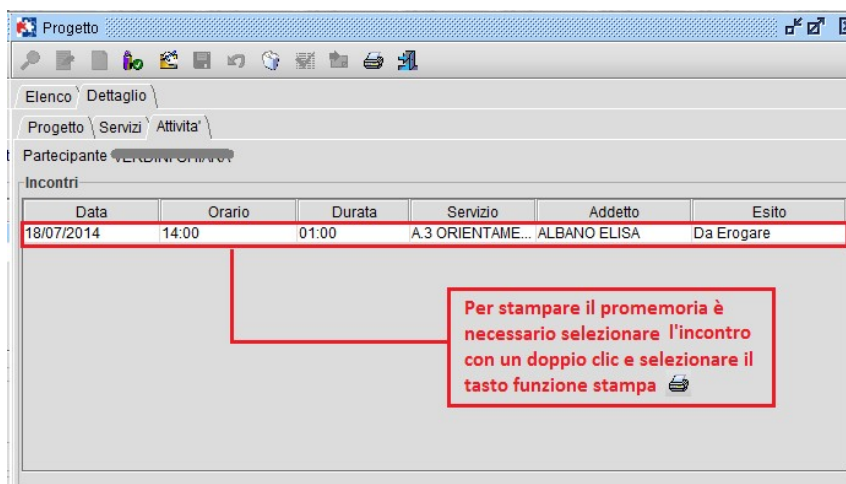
Progetto

Elenco | Dettaglio

Progetto | Servizi | Attivita'

Partecipante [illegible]

Incontri

| Data | Orario | Durata | Servizio | Addetto | Esito |
|---|---|---|---|---|---|
| 18/07/2014 | 14:00 | 01:00 | A.3 ORIENTAME... | ALBANO ELISA | Da Erogare |

Per stampare il promemoria è necessario selezionare l'incontro con un doppio clic e selezionare il tasto funzione stampa